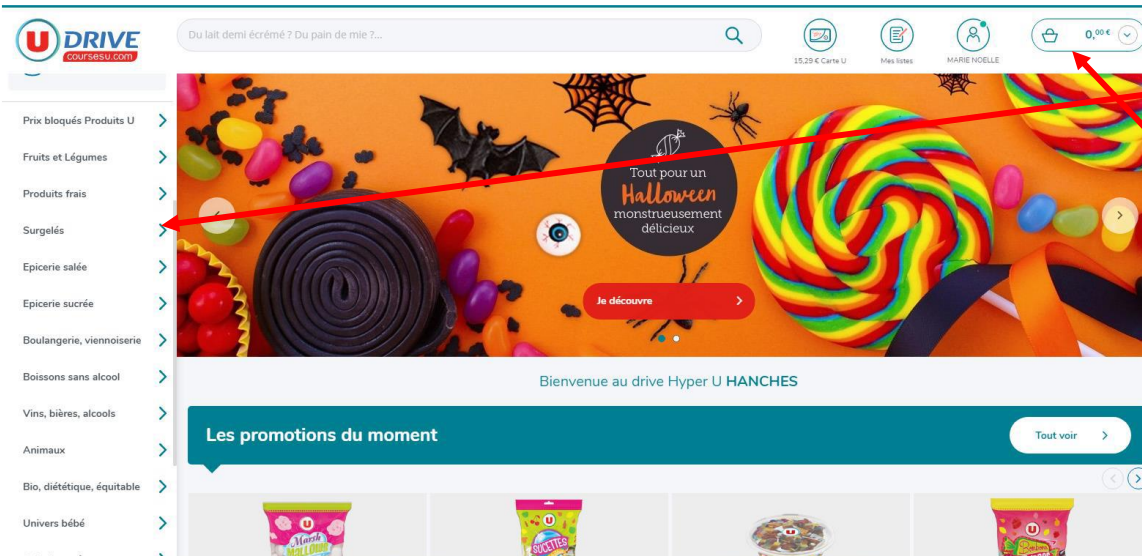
U DRIVE
coursesu.com

Du lait demi écrémé ? Du pain de mie ?...

15,29 € Carte U

Mes listes

MARIE NOELLE

0,00 €

Prix bloqués Produits U
Fruits et Légumes
Produits frais
Surgelés
Epicerie salée
Epicerie sucrée
Boulangerie, viennoiserie
Boissons sans alcool
Vins, bières, alcools
Animaux
Bio, diététique, équitable
Univers bébé

Tout pour un Halloween monstrueusement délicieux

Je découvre

Bienvenue au drive Hyper U HANCHES

Les promotions du moment

Tout voir

U Marsh Mallow

U SUCETTES

U